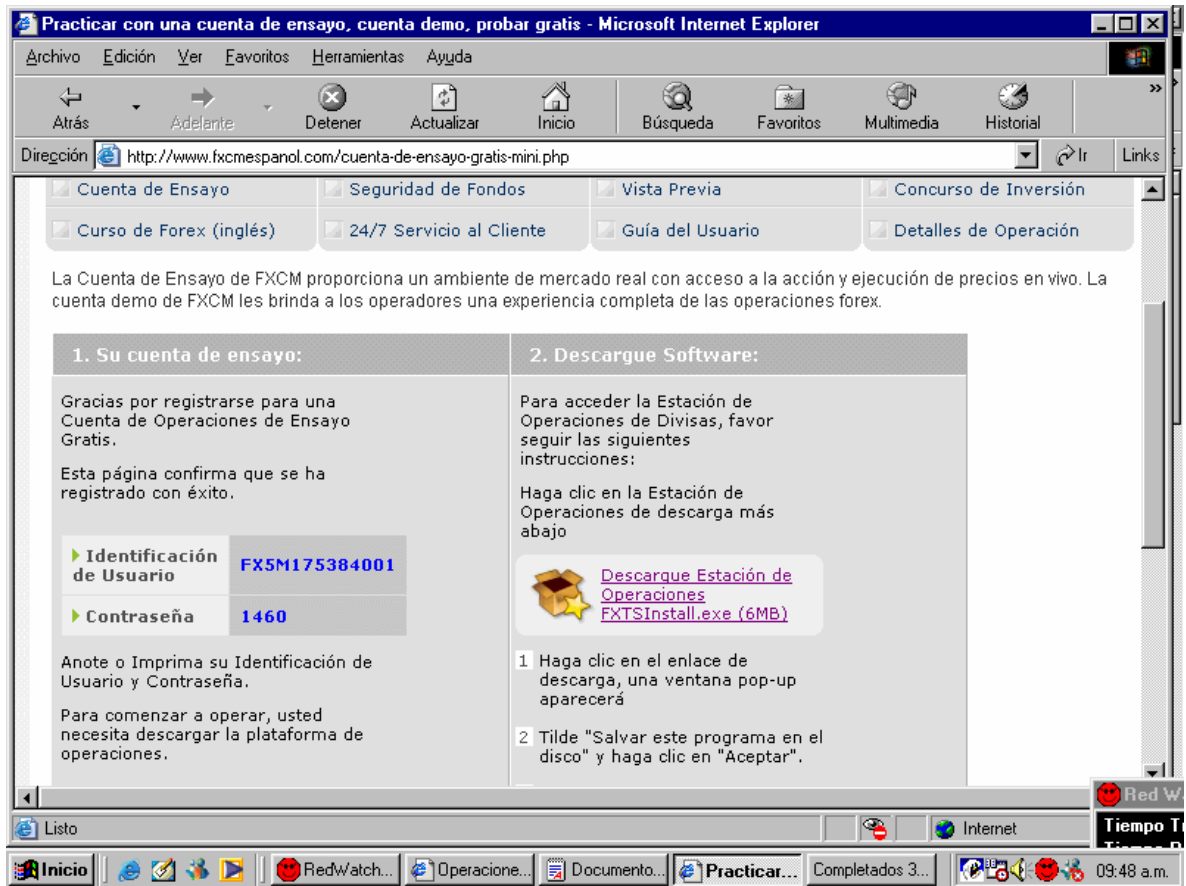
Practicar con una cuenta de ensayo, cuenta demo, probar gratis - Microsoft Internet Explorer

Archivo Edición Ver Favoritos Herramientas Ayuda

Atrás Adelante Detener Actualizar Inicio Búsqueda Favoritos Multimedia Historial

Dirección http://www.fxcmespanol.com/cuenta-de-ensayo-gratis-mini.php Ir Links

| Cuenta de Ensayo | Seguridad de Fondos | Vista Previa | Concurso de Inversión |
|---|---|---|---|
| Curso de Forex (inglés) | 24/7 Servicio al Cliente | Guía del Usuario | Detalles de Operación |

La Cuenta de Ensayo de FXCM proporciona un ambiente de mercado real con acceso a la acción y ejecución de precios en vivo. La cuenta demo de FXCM les brinda a los operadores una experiencia completa de las operaciones forex.

1. Su cuenta de ensayo:

Gracias por registrarse para una Cuenta de Operaciones de Ensayo Gratis.

Esta página confirma que se ha registrado con éxito.

| Identificación de Usuario | FX5M175384001 |
|---|---|
| Contraseña | 1460 |

Anote o Imprima su Identificación de Usuario y Contraseña.

Para comenzar a operar, usted necesita descargar la plataforma de operaciones.

2. Descargue Software:

Para acceder la Estación de Operaciones de Divisas, favor seguir las siguientes instrucciones:

Haga clic en la Estación de Operaciones de descarga más abajo

Descargue Estación de Operaciones FXTSInstall.exe (6MB)

1 Haga clic en el enlace de descarga, una ventana pop-up aparecerá

2 Tilde "Salvar este programa en el disco" y haga clic en "Aceptar".

Red W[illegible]

Tiempo T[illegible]

Listo Internet

Inicio RedWatch... Operacione... Documento... Practicar... Completados 3... 09:48 a.m.